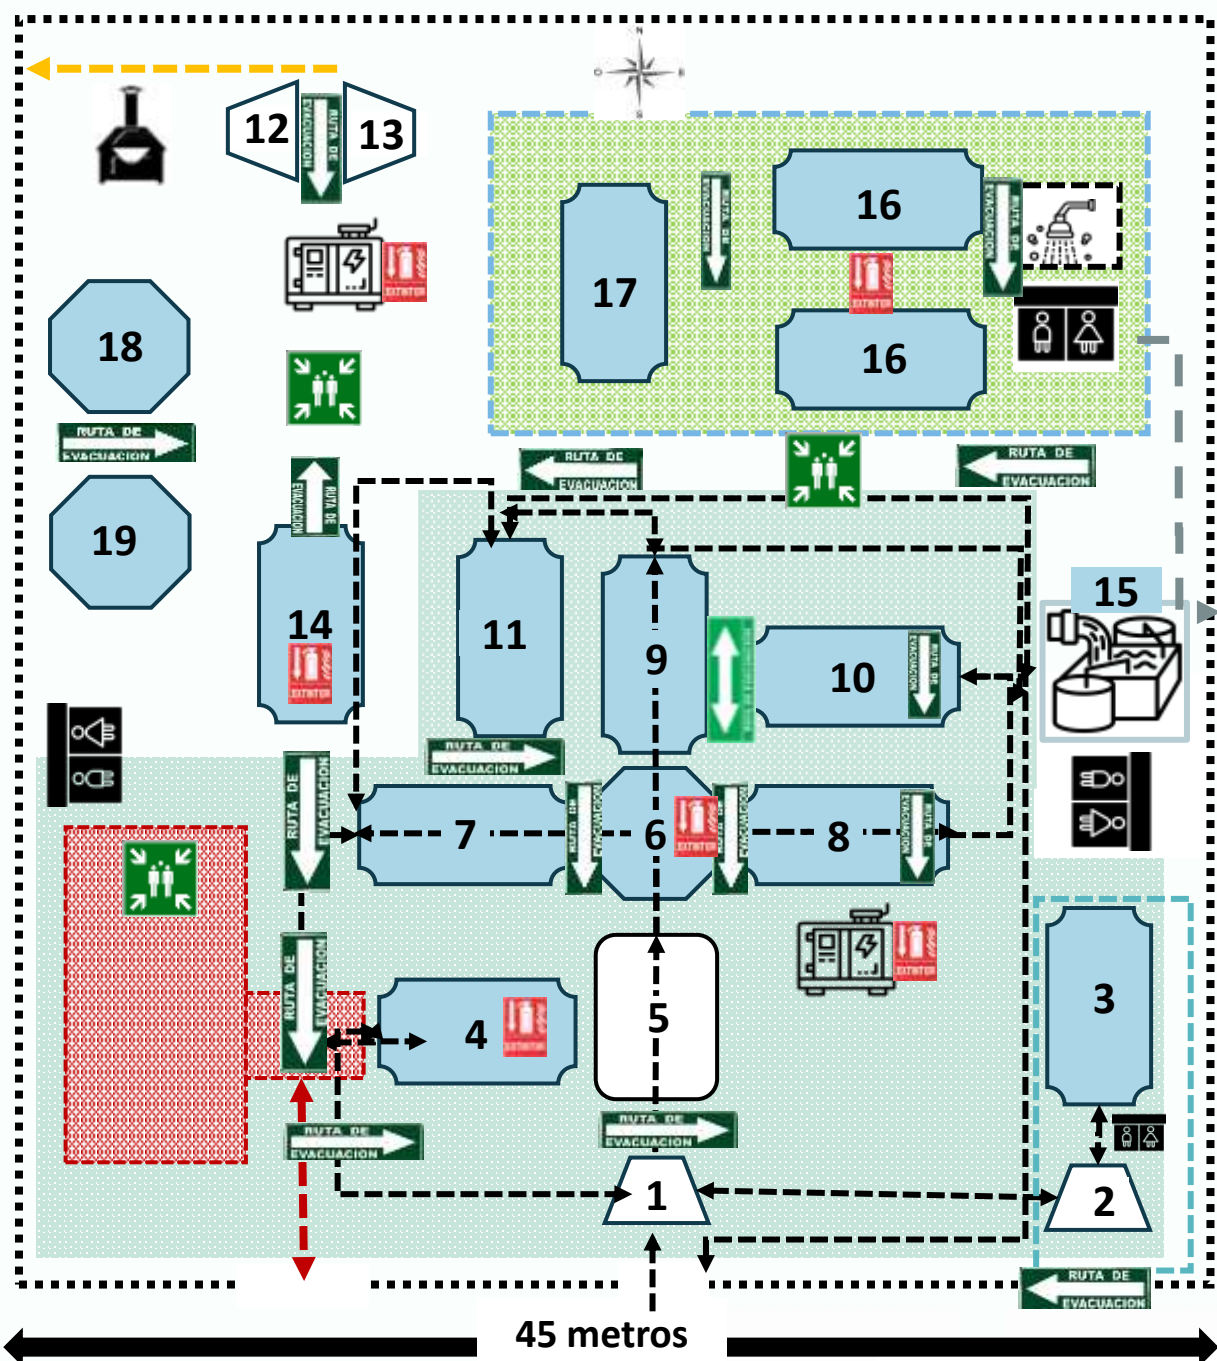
12
RUTA DE EVACUACION
13
EXTINTOR
17
RUTA DE EVACUACION
16
RUTA DE EVACUACION
EXTINTOR
16
18
RUTA DE EVACUACION
19
RUTA DE EVACUACION
RUTA DE EVACUACION
RUTA DE EVACUACION
RUTA DE EVACUACION
15
14
EXTINTOR
11
9
10
RUTA DE EVACUACION
RUTA DE EVACUACION
RUTA DE EVACUACION
7
RUTA DE EVACUACION
6
EXTINTOR
RUTA DE EVACUACION
8
RUTA DE EVACUACION
EXTINTOR
3
RUTA DE EVACUACION
4
EXTINTOR
5
RUTA DE EVACUACION
RUTA DE EVACUACION
1
2
RUTA DE EVACUACION
45 metros